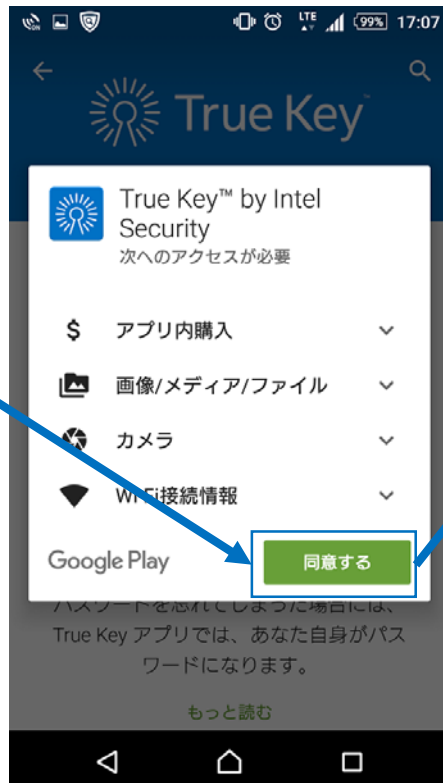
LTE 99% 17:07

True Key™

True Key™ by Intel Security
次へのアクセスが必要

$ アプリ内購入

画像/メディア/ファイル

カメラ

Wi-Fi接続情報

Google Play

同意する

パスワードを忘れてしまった場合には、True Key アプリでは、あなた自身がパスワードになります。

もっと読む